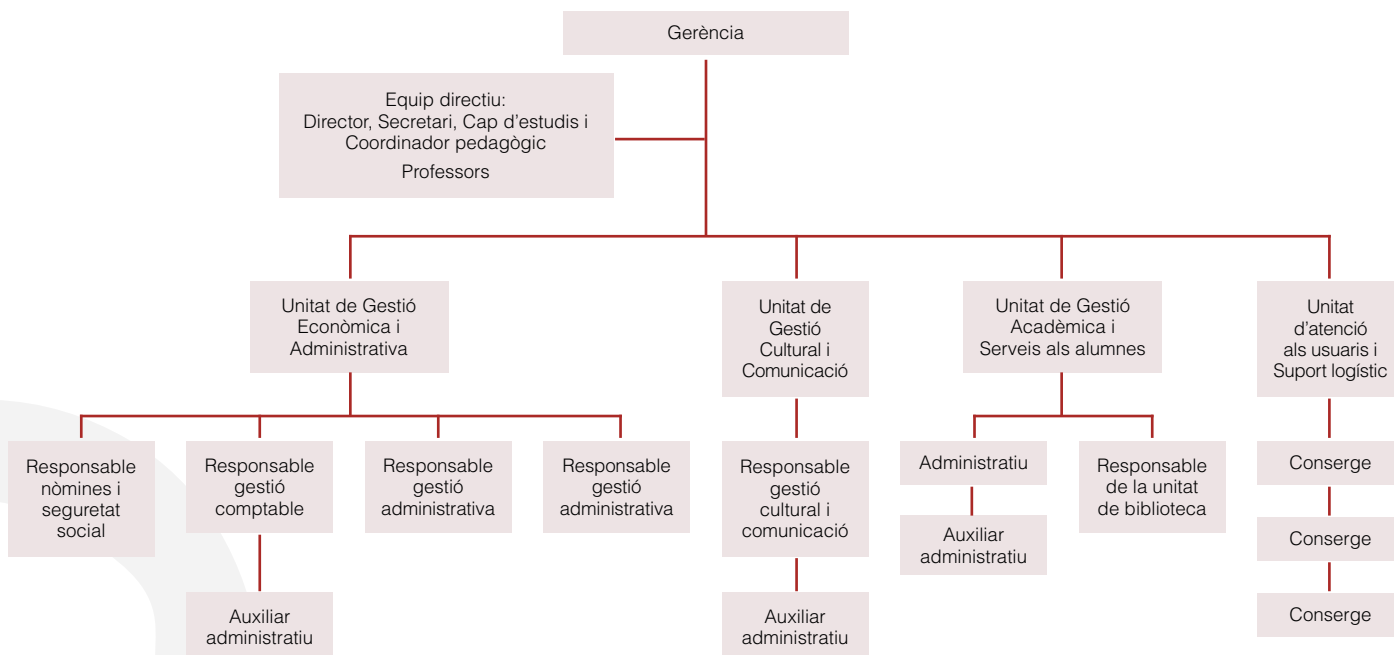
Gerència

Equip directiu:
Director, Secretari, Cap d'estudis i Coordinador pedagògic
Professors

Unitat de Gestió Econòmica i Administrativa

Unitat de Gestió Cultural i Comunicació

Unitat de Gestió Acadèmica i Serveis als alumnes

Unitat d'atenció als usuaris i Suport logístic

Responsable nòmines i seguretat social

Responsable gestió comptable

Auxiliar administratiu

Responsable gestió administrativa

Responsable gestió administrativa

Responsable gestió cultural i comunicació

Auxiliar administratiu

Administratiu

Auxiliar administratiu

Responsable de la unitat de biblioteca

Conserge

Conserge

Conserge